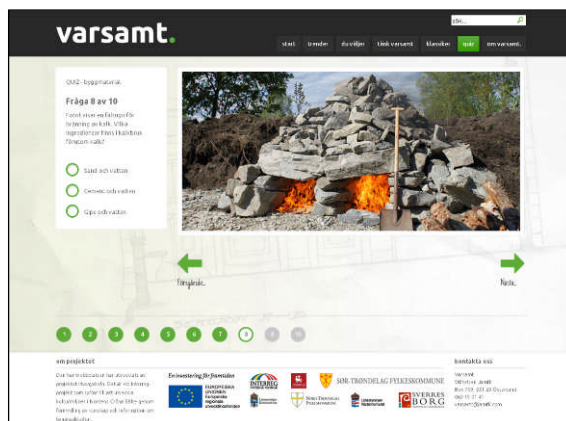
varsamt.

sök...

start
trender
du vilijen
tänk varsamt
klassiker
quiz
om varsamt.

QUIZ - byggmaterial

Fråga 8 av 10

Fotot visar en falloppsflr tr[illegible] på kalk. Vilka ingredienser finns i kalkbruk förutom kalk?

Sand och vatten

Cement och vatten

Gips och vatten

Föregående...

Nästa...

1 2 3 4 5 6 7 8 9 10

om projektet

Den här webbplatsen har utvecklats av projektet Varsamt. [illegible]

En investering för framtiden

EUROPEISKA UNIONEN Europeiska regionala utvecklingsfonden

INTERREG

SØR-TRØNDELAG FYLKESKOMMUNE

SVERRESBORG

kontakta oss

Varsamt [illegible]